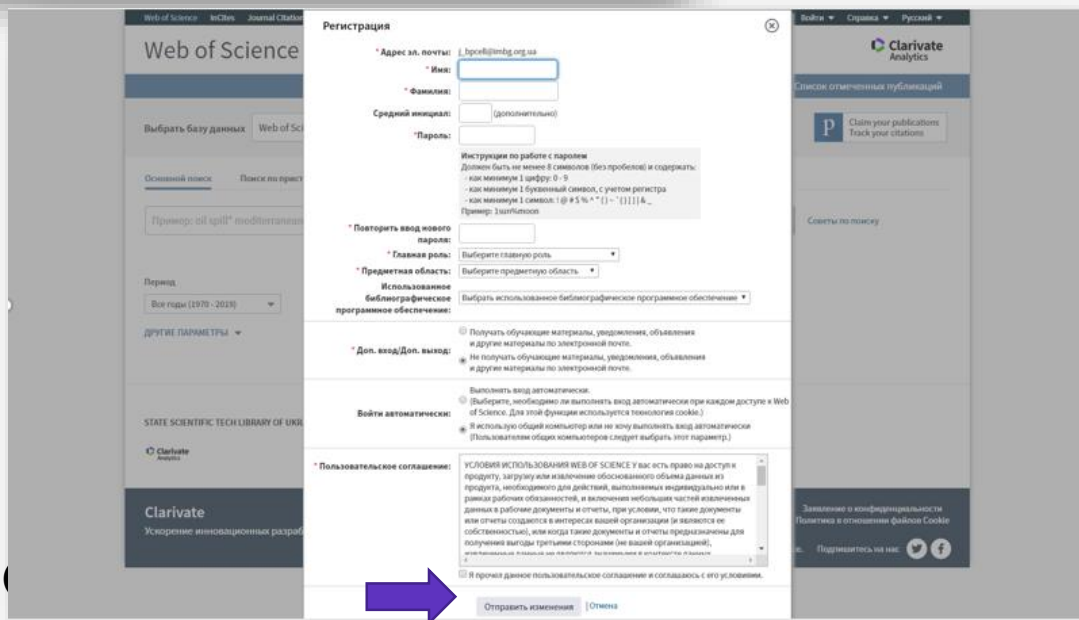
Web of Science InCites Journal Citation

Войти ▾ Справка ▾ Русский ▾

Web of Science

Clarivate Analytics

Список отмеченных публикаций

Выбрать базу данных Web of Sci

Claim your publications
Track your citations

Основной поиск Поиск по прист

Пример: oil spill* mediterranean

Советы по поиску

Период

Все годы (1970 - 2019)

ДРУГИЕ ПАРАМЕТРЫ ▾

STATE SCIENTIFIC TECH LIBRARY OF UKR

Clarivate Analytics

Clarivate
Ускорение инновационных разраб

Заявление о конфиденциальности
Политика в отношении файлов Cookie

Подпишитесь на нас

Регистрация

* Адрес эл. почты: j_bpcell@imbg.org.ua

* Имя:

* Фамилия:

Средний инициал: (дополнительно)

* Пароль:

Инструкции по работе с паролем
Должен быть не менее 8 символов (без пробелов) и содержать:
- как минимум 1 цифру: 0 - 9
- как минимум 1 буквенный символ, с учетом регистра
- как минимум 1 символ: ! @ # $ % ^ * ( ) ~ ` { } [ ] | & _
Пример: 1sun%moon

* Повторить ввод нового пароля:

* Главная роль: Выберите главную роль

* Предметная область: Выберите предметную область

Использованное библиографическое программное обеспечение: Выбрать использованное библиографическое программное обеспечение

* Доп. вход/Доп. выход:
Получать обучающие материалы, уведомления, объявления и другие материалы по электронной почте.
Не получать обучающие материалы, уведомления, объявления и другие материалы по электронной почте.

Войти автоматически:
Выполнять вход автоматически. (Выберите, необходимо ли выполнять вход автоматически при каждом доступе к Web of Science. Для этой функции используется технология cookie.)
Я использую общий компьютер или не хочу выполнять вход автоматически (Пользователям общих компьютеров следует выбрать этот параметр.)

* Пользовательское соглашение:
УСЛОВИЯ ИСПОЛЬЗОВАНИЯ WEB OF SCIENCE У вас есть право на доступ к продукту, загрузку или извлечение обоснованного объема данных из продукта, необходимого для действий, выполняемых индивидуально или в рамках рабочих обязанностей, и включения небольших частей извлеченных данных в рабочие документы и отчеты, при условии, что такие документы или отчеты создаются в интересах вашей организации (и являются ее собственностью), или когда такие документы и отчеты предназначены для получения выгоды третьими сторонами (не вашей организацией), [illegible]

Я прочел данное пользовательское соглашение и соглашаюсь с его условиями.

Отправить изменения | Отмена